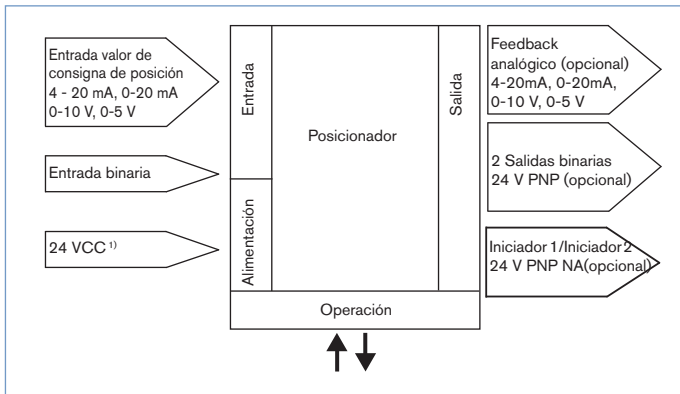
Entrada valor de consigna de posición 4 - 20 mA, 0-20 mA 0-10 V, 0-5 V

Entrada binaria

24 VCC $^{1)}$

Entrada

Alimentación

Posicionador

Salida

Operación

Feedback analógico (opcional) 4-20mA, 0-20mA, 0-10 V, 0-5 V

2 Salidas binarias 24 V PNP (opcional)

Iniciador 1/Iniciador 2 24 V PNP NA(opcional)